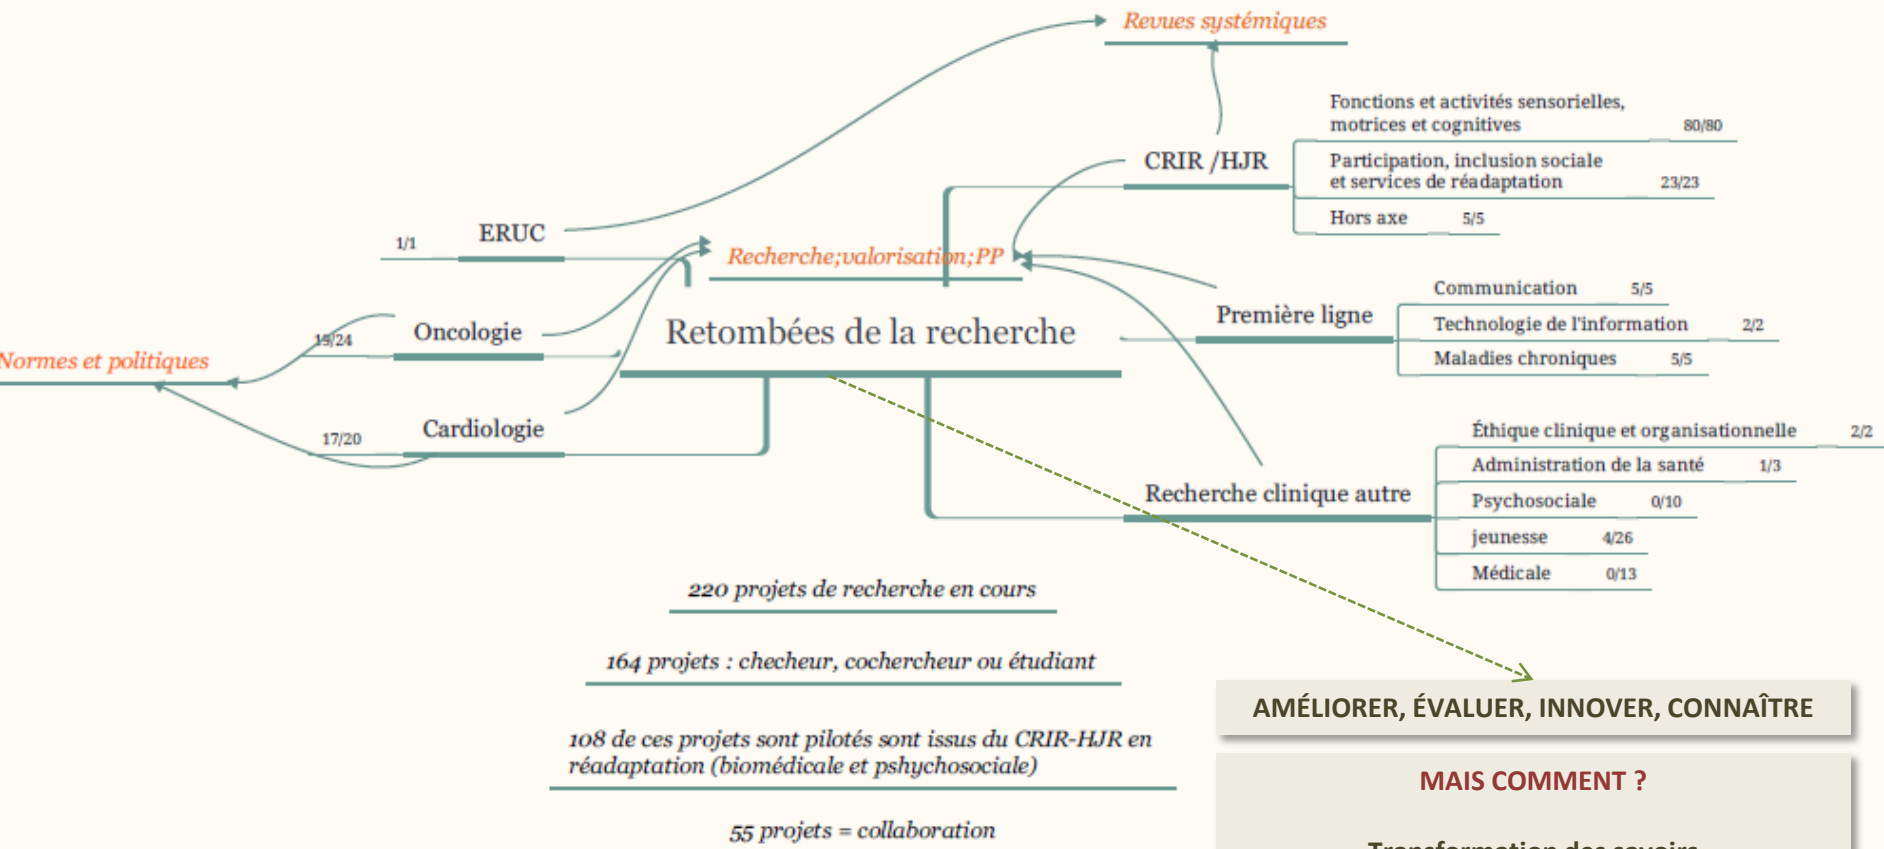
Revues systémiques

Fonctions et activités sensorielles, motrices et cognitives 80/80

Participation, inclusion sociale et services de réadaptation 23/23

Hors axe 5/5

CRIR /HJR

1/1 ERUC

Recherche;valorisation;PP

Communication 5/5

Première ligne

Technologie de l'information 2/2

Maladies chroniques 5/5

15/24 Oncologie

Normes et politiques

Retombées de la recherche

17/20 Cardiologie

Éthique clinique et organisationnelle 2/2

Administration de la santé 1/3

Recherche clinique autre

Psychosociale 0/10

jeunesse 4/26

Médicale 0/13

220 projets de recherche en cours

164 projets : checheur, cochercheur ou étudiant

108 de ces projets sont pilotés sont issus du CRIR-HJR en réadaptation (biomédicale et pshychosociale)

55 projets = collaboration

AMÉLIORER, ÉVALUER, INNOVER, CONNAÎTRE

MAIS COMMENT ?

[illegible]